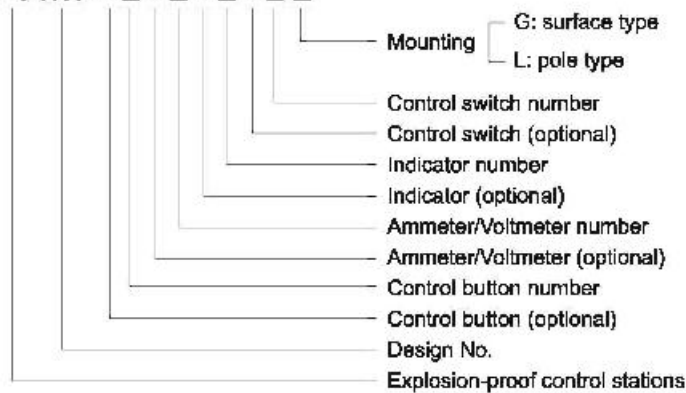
Mounting
G: surface type
L: pole type
Control switch number
Control switch (optional)
Indicator number
Indicator (optional)
Ammeter/Voltmeter number
Ammeter/Voltmeter (optional)
Control button number
Control button (optional)
Design No.
Explosion-proof control stations